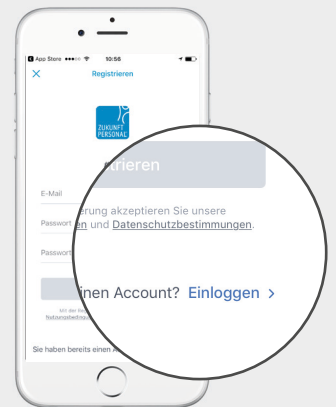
App Store ●●●●○ 10:58
×
Registrieren
ZUKUNFT PERSONAL
E-Mail
Passwort
Passwort
Mit der Reg Nutzungsbedingungen
Sie haben bereits einen A
rieren
rung akzeptieren Sie unsere en und Datenschutzbestimmungen.
inen Account? Einloggen >